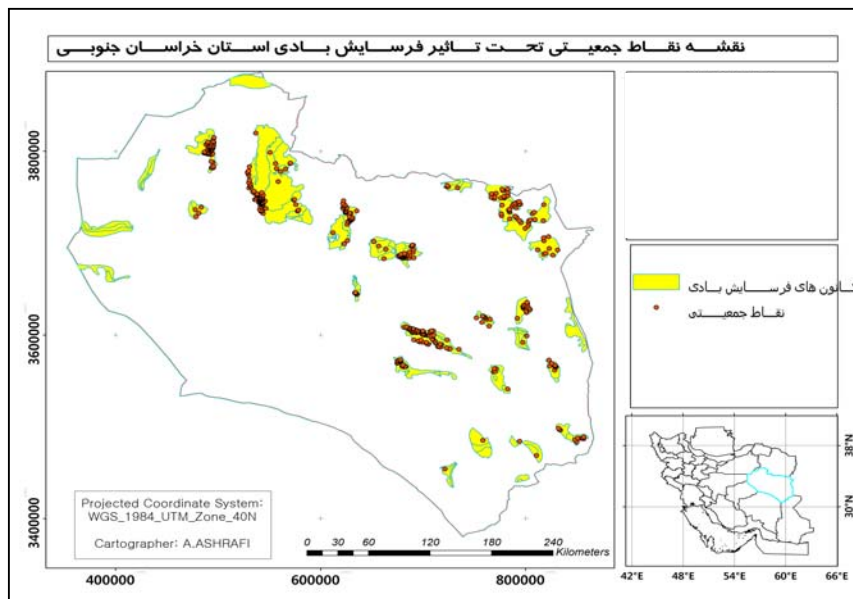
نقشه نقاط جمعیتی تحت تاثیر فرسایش بادی استان خراسان جنوبی

3800000
3600000
3400000

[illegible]انون های فرسایش بادی
نقاط جمعیتی

38°N
30°N
42°E 48°E 54°E 60°E 66°E

Projected Coordinate System:
WGS_1984_UTM_Zone_40N

Cartographer: A.ASHRAFI

0 30 60 120 180 240
Kilometers

400000 600000 800000